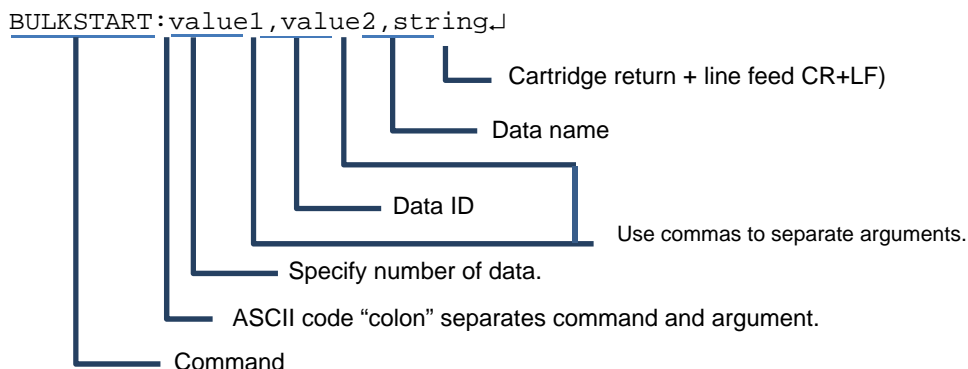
BULKSTART:value1,value2,string↵

Cartridge return + line feed CR+LF)

Data name

Data ID

Use commas to separate arguments.

Specify number of data.

ASCII code “colon” separates command and argument.

Command